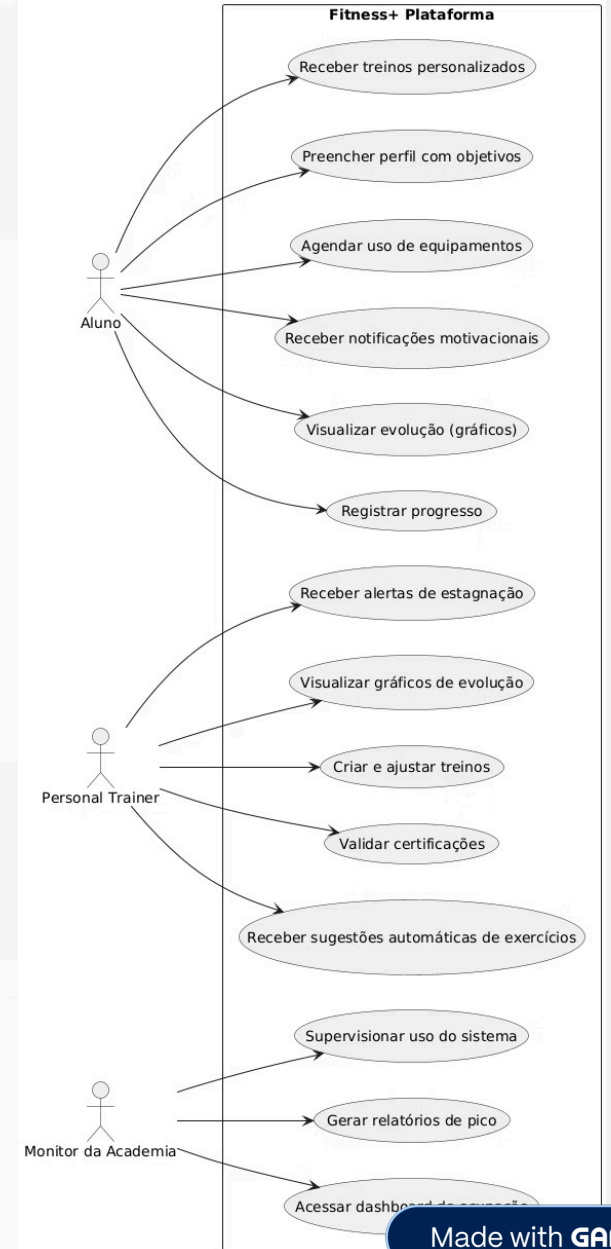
Fitness+ Plataforma

Aluno

Receber treinos personalizados

Preencher perfil com objetivos

Agendar uso de equipamentos

Receber notificações motivacionais

Visualizar evolução (gráficos)

Registrar progresso

Personal Trainer

Receber alertas de estagnação

Visualizar gráficos de evolução

Criar e ajustar treinos

Validar certificações

Receber sugestões automáticas de exercícios

Monitor da Academia

Supervisionar uso do sistema

Gerar relatórios de pico

Acessar dashbo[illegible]

Made with GA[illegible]